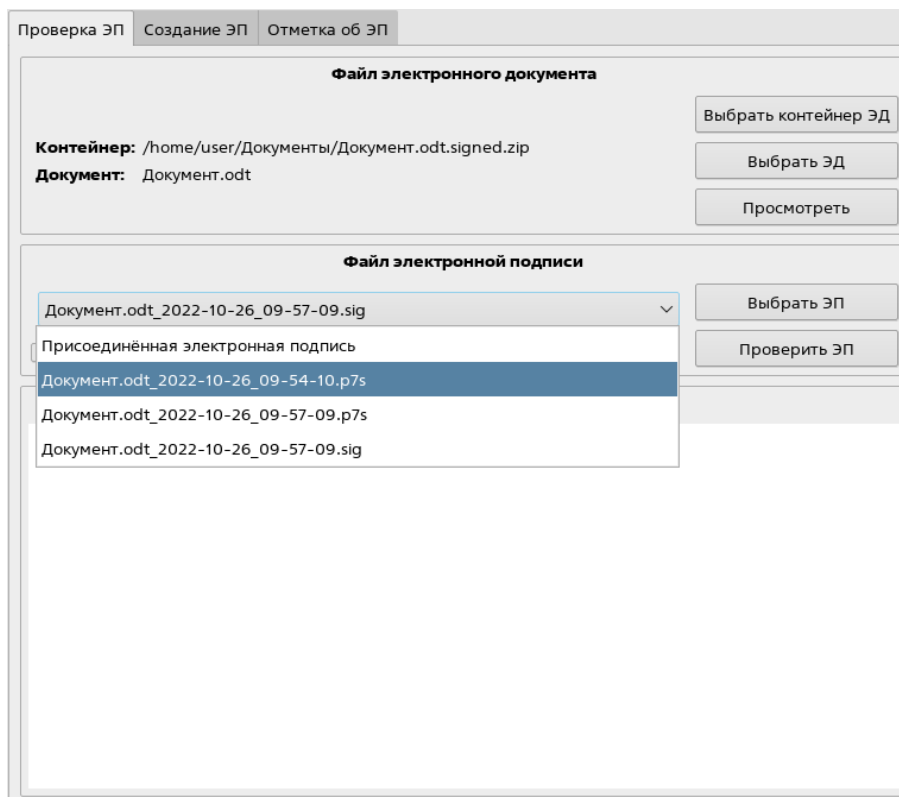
Проверка ЭП | Создание ЭП | Отметка об ЭП

Файл электронного документа

Выбрать контейнер ЭД

Контейнер: /home/user/Документы/Документ.odt.signed.zip
Документ: Документ.odt

Выбрать ЭД

Просмотреть

Файл электронной подписи

Документ.odt_2022-10-26_09-57-09.sig

Выбрать ЭП

Присоединённая электронная подпись
Документ.odt_2022-10-26_09-54-10.p7s
Документ.odt_2022-10-26_09-57-09.p7s
Документ.odt_2022-10-26_09-57-09.sig

Проверить ЭП